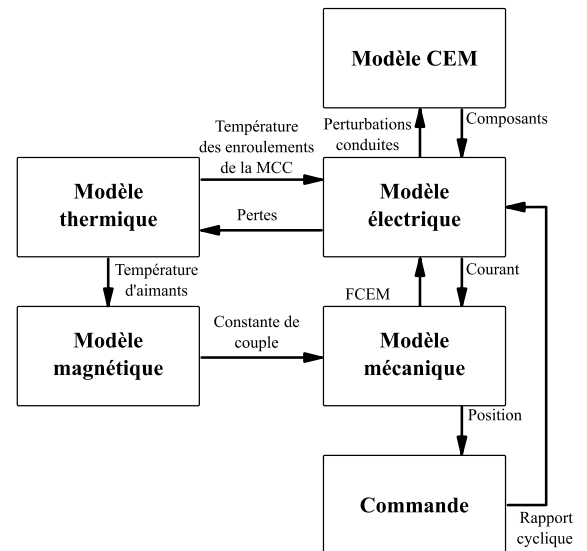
Modèle CEM

Température des enroulements de la MCC

Perturbations conduites

Composants

Modèle thermique

Modèle électrique

Pertes

Température d'aimants

Courant

FCEM

Modèle magnétique

Constante de couple

Modèle mécanique

Position

Commande

Rapport cyclique